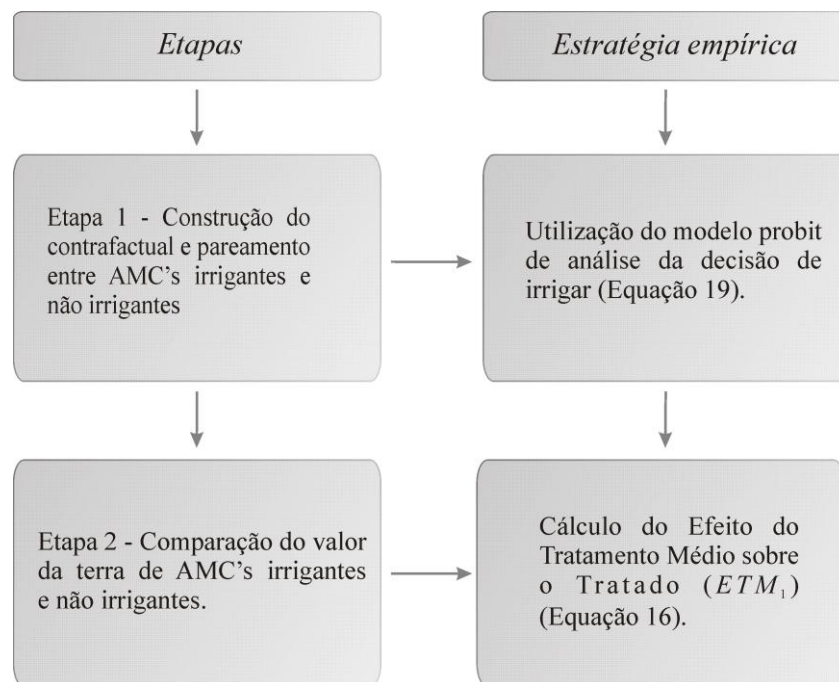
Etapas

Estratégia empírica

Etapa 1 - Construção do contrafactual e pareamento entre AMC's irrigantes e não irrigantes

Utilização do modelo probit de análise da decisão de irrigar (Equação 19).

Etapa 2 - Comparação do valor da terra de AMC's irrigantes e não irrigantes.

Cálculo do Efeito do Tratamento Médio sobre o Tratado ($ETM_1$) (Equação 16).